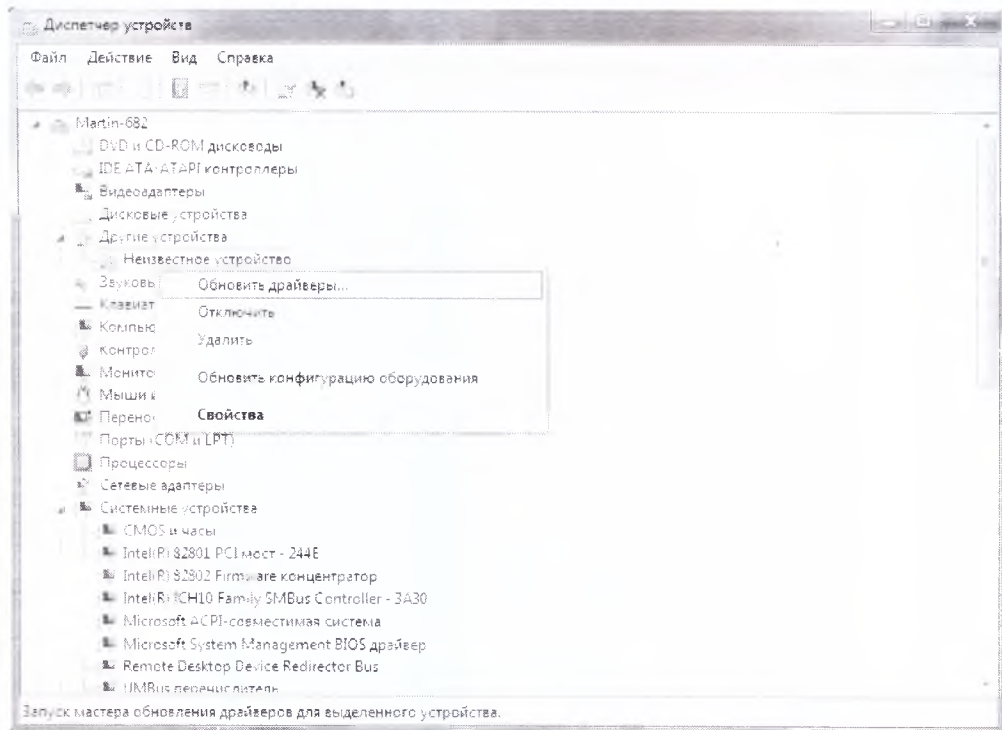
Диспетчер устройств

Файл Действие Вид Справка

Martin-682
DVD и CD-ROM дисководы
IDE ATA/ATAPI контроллеры
Видеоадаптеры
Дисковые устройства
Другие устройства
Неизвестное устройство
Звуковы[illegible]
Клавиат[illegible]
Компью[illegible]
Контрол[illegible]
Монито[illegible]
Мыши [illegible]
Перенос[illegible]
Порты (COM и LPT)
Процессоры
Сетевые адаптеры
Системные устройства
CMOS и часы
Intel(R) 82801 PCI мост - 244E
Intel(R) 82802 Firmware концентратор
Intel(R) ICH10 Family SMBus Controller - 3A30
Microsoft ACPI-совместимая система
Microsoft System Management BIOS драйвер
Remote Desktop Device Redirector Bus
UMBus перечислитель

Обновить драйверы...
Отключить
Удалить
Обновить конфигурацию оборудования
Свойства

Запуск мастера обновления драйверов для выделенного устройства.